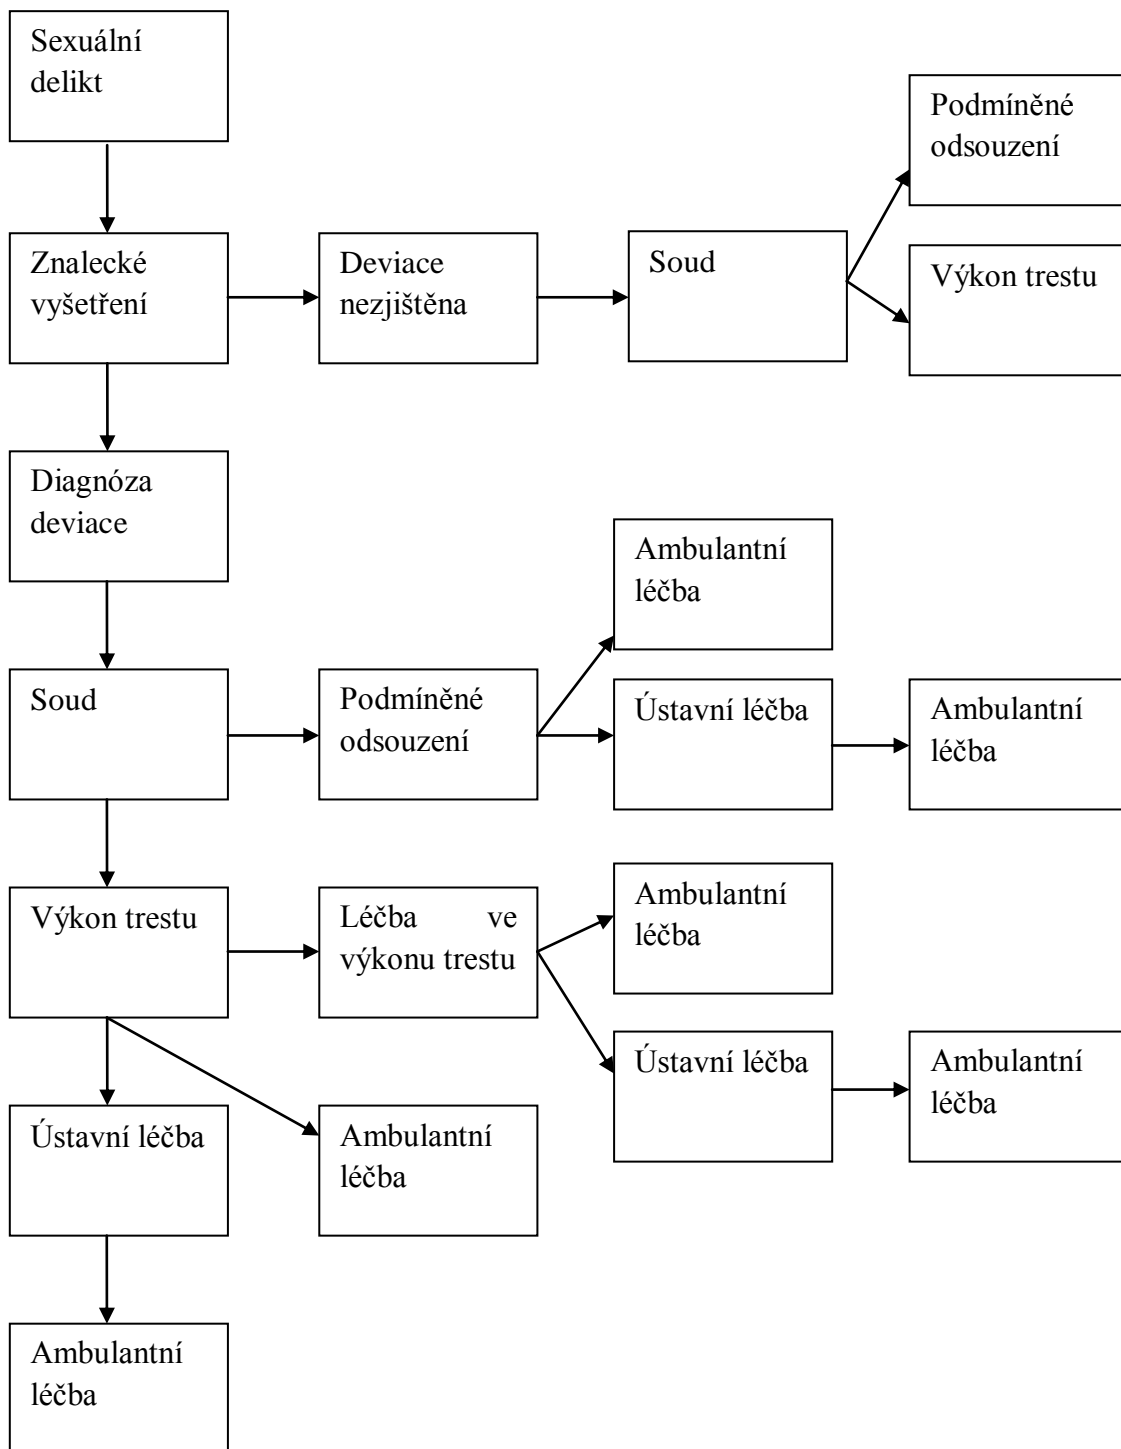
Sexuální delikt

Znalecké vyšetření

Deviace nezjištěna

Soud

Podmíněné odsouzení

Výkon trestu

Diagnóza deviace

Soud

Podmíněné odsouzení

Ambulantní léčba

Ústavní léčba

Ambulantní léčba

Výkon trestu

Léčba ve výkonu trestu

Ambulantní léčba

Ústavní léčba

Ambulantní léčba

Ústavní léčba

Ambulantní léčba

Ambulantní léčba